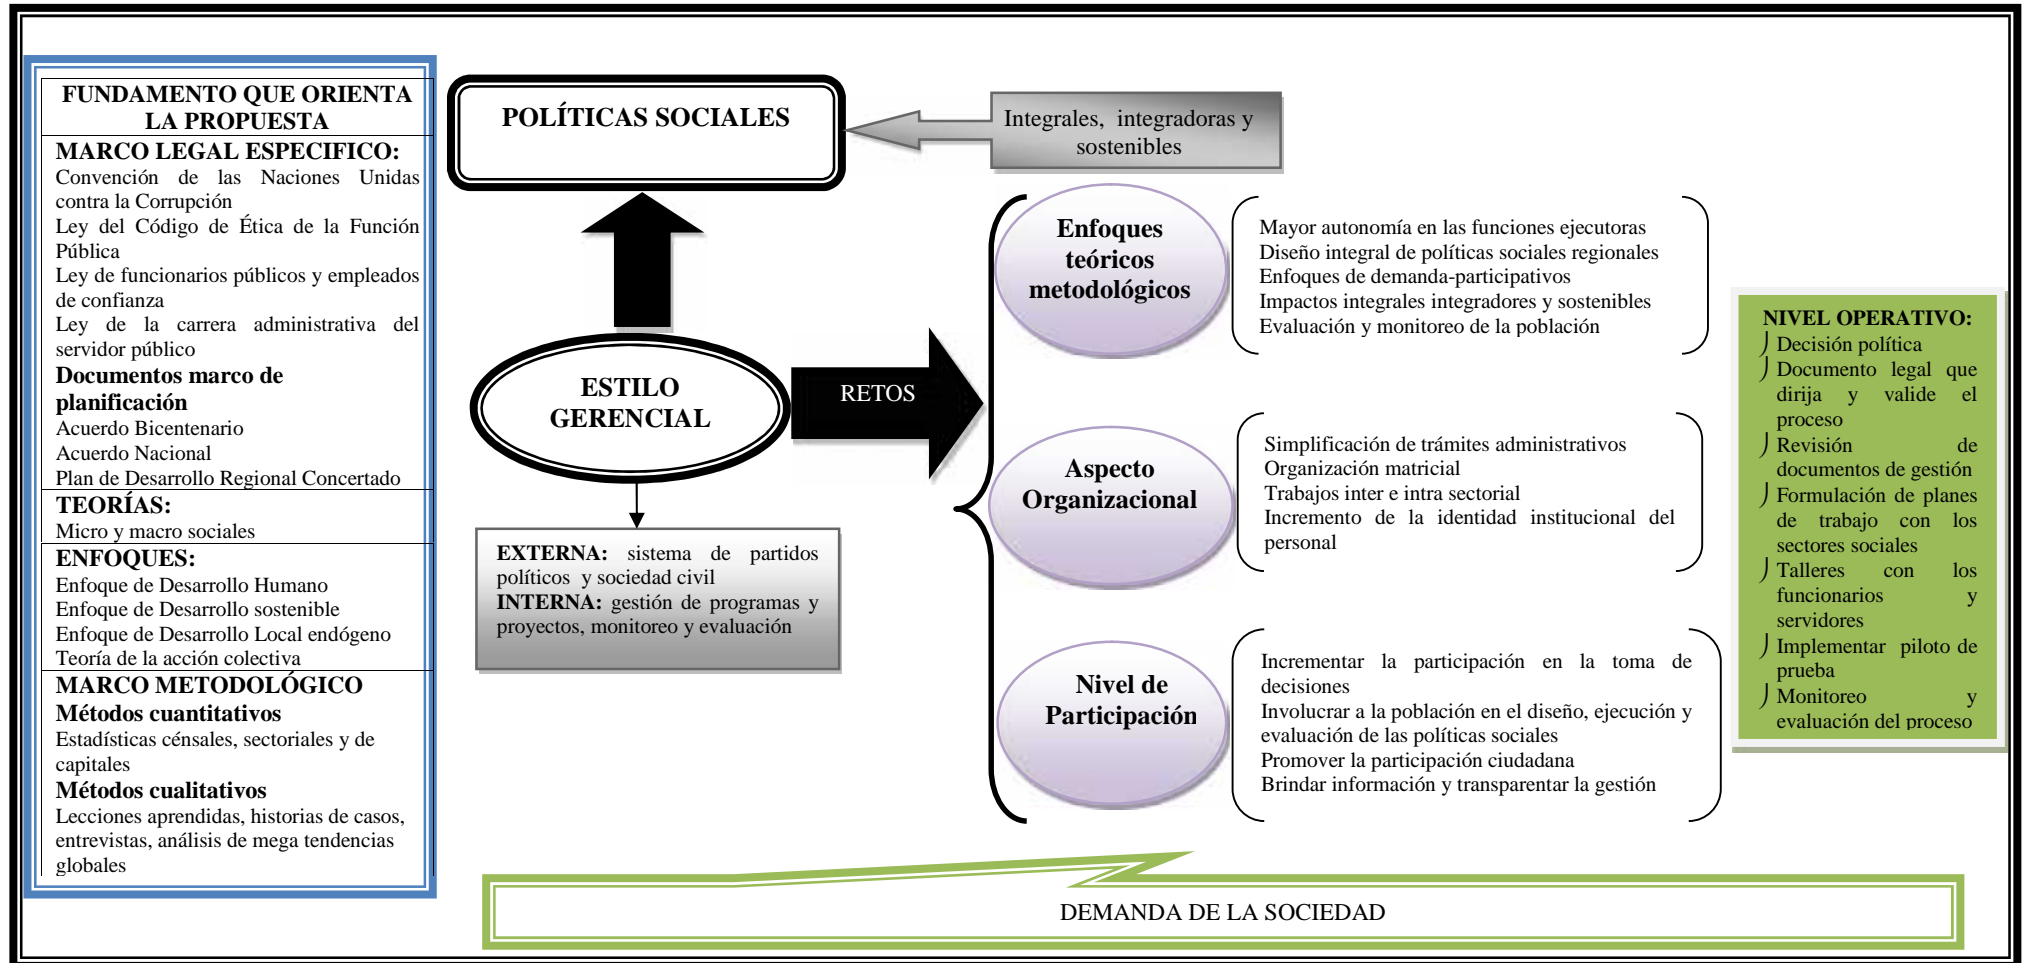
FUNDAMENTO QUE ORIENTA LA PROPUESTA

MARCO LEGAL ESPECIFICO:
Convención de las Naciones Unidas contra la Corrupción
Ley del Código de Ética de la Función Pública
Ley de funcionarios públicos y empleados de confianza
Ley de la carrera administrativa del servidor público
Documentos marco de planificación
Acuerdo Bicentenario
Acuerdo Nacional
Plan de Desarrollo Regional Concertado

TEORÍAS:
Micro y macro sociales

ENFOQUES:
Enfoque de Desarrollo Humano
Enfoque de Desarrollo sostenible
Enfoque de Desarrollo Local endógeno
Teoría de la acción colectiva

MARCO METODOLÓGICO
Métodos cuantitativos
Estadísticas censales, sectoriales y de capitales
Métodos cualitativos
Lecciones aprendidas, historias de casos, entrevistas, análisis de mega tendencias globales

POLÍTICAS SOCIALES

Integrales, integradoras y sostenibles

ESTILO GERENCIAL

RETOS

EXTERNA: sistema de partidos políticos y sociedad civil
INTERNA: gestión de programas y proyectos, monitoreo y evaluación

Enfoques teóricos metodológicos

Mayor autonomía en las funciones ejecutoras
Diseño integral de políticas sociales regionales
Enfoques de demanda-participativos
Impactos integrales integradores y sostenibles
Evaluación y monitoreo de la población

Aspecto Organizacional

Simplificación de trámites administrativos
Organización matricial
Trabajos inter e intra sectorial
Incremento de la identidad institucional del personal

Nivel de Participación

Incrementar la participación en la toma de decisiones
Involucrar a la población en el diseño, ejecución y evaluación de las políticas sociales
Promover la participación ciudadana
Brindar información y transparentar la gestión

NIVEL OPERATIVO:
Decisión política
Documento legal que dirija y valide el proceso
Revisión de documentos de gestión
Formulación de planes de trabajo con los sectores sociales
Talleres con los funcionarios y servidores
Implementar piloto de prueba
Monitoreo y evaluación del proceso

DEMANDA DE LA SOCIEDAD